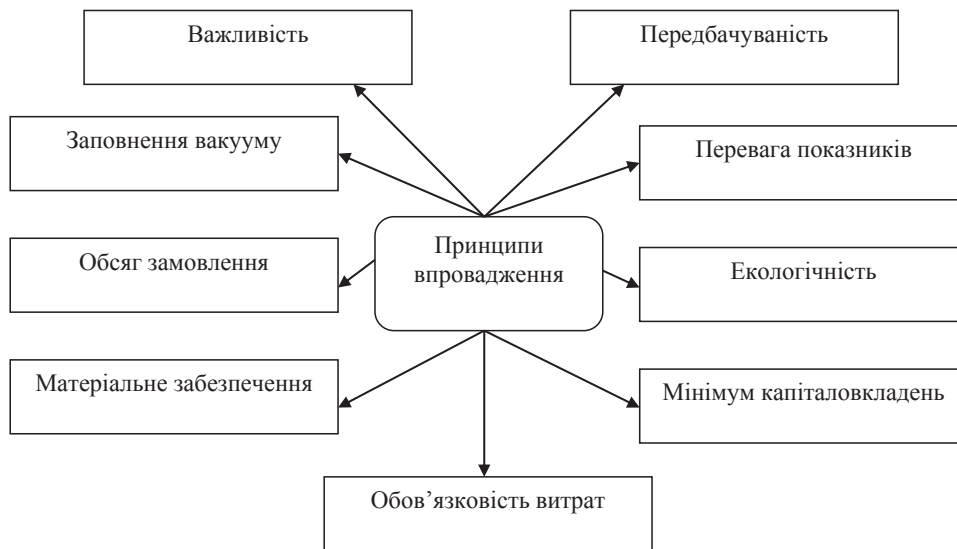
Важливість

Передбачуваність

Заповнення вакууму

Перевага показників

Принципи впровадження

Обсяг замовлення

Екологічність

Матеріальне забезпечення

Мінімум капіталовкладень

Обов'язковість витрат